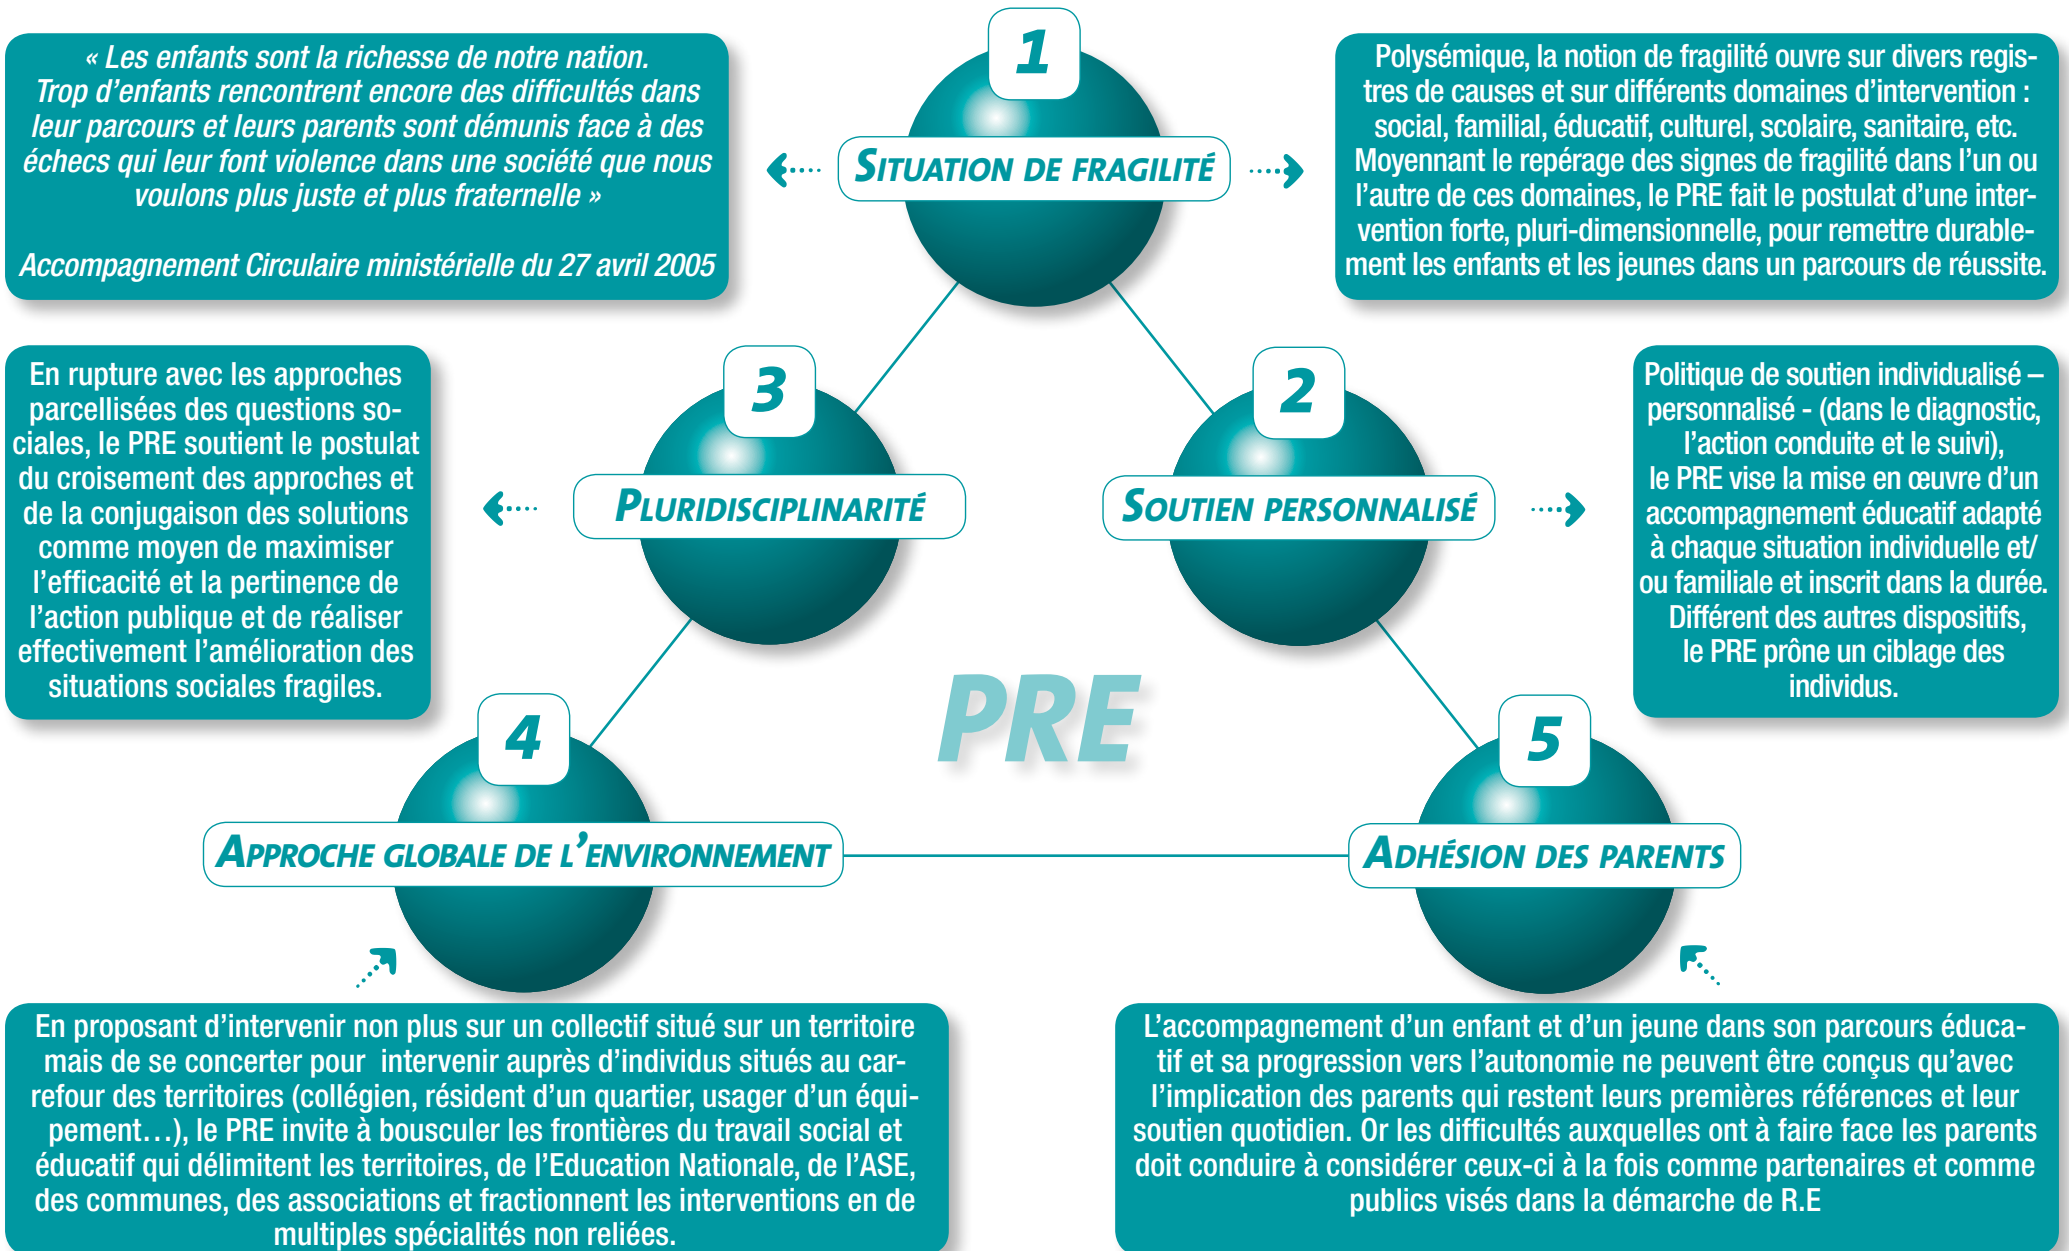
« Les enfants sont la richesse de notre nation. Trop d'enfants rencontrent encore des difficultés dans leur parcours et leurs parents sont démunis face à des échecs qui leur font violence dans une société que nous voulons plus juste et plus fraternelle »

Accompagnement Circulaire ministérielle du 27 avril 2005

1

SITUATION DE FRAGILITÉ

Polysémique, la notion de fragilité ouvre sur divers registres de causes et sur différents domaines d'intervention : social, familial, éducatif, culturel, scolaire, sanitaire, etc. Moyennant le repérage des signes de fragilité dans l'un ou l'autre de ces domaines, le PRE fait le postulat d'une intervention forte, pluri-dimensionnelle, pour remettre durablement les enfants et les jeunes dans un parcours de réussite.

En rupture avec les approches parcellisées des questions sociales, le PRE soutient le postulat du croisement des approches et de la conjugaison des solutions comme moyen de maximiser l'efficacité et la pertinence de l'action publique et de réaliser effectivement l'amélioration des situations sociales fragiles.

3

PLURIDISCIPLINARITÉ

2

SOUTIEN PERSONNALISÉ

Politique de soutien individualisé – personnalisé - (dans le diagnostic, l'action conduite et le suivi), le PRE vise la mise en œuvre d'un accompagnement éducatif adapté à chaque situation individuelle et/ ou familiale et inscrit dans la durée. Différent des autres dispositifs, le PRE prône un ciblage des individus.

PRE

4

APPROCHE GLOBALE DE L'ENVIRONNEMENT

5

ADHÉSION DES PARENTS

En proposant d'intervenir non plus sur un collectif situé sur un territoire mais de se concerter pour intervenir auprès d'individus situés au carrefour des territoires (collégien, résident d'un quartier, usager d'un équipement…), le PRE invite à bousculer les frontières du travail social et éducatif qui délimitent les territoires, de l'Education Nationale, de l'ASE, des communes, des associations et fractionnent les interventions en de multiples spécialités non reliées.

L'accompagnement d'un enfant et d'un jeune dans son parcours éducatif et sa progression vers l'autonomie ne peuvent être conçus qu'avec l'implication des parents qui restent leurs premières références et leur soutien quotidien. Or les difficultés auxquelles ont à faire face les parents doit conduire à considérer ceux-ci à la fois comme partenaires et comme publics visés dans la démarche de R.E